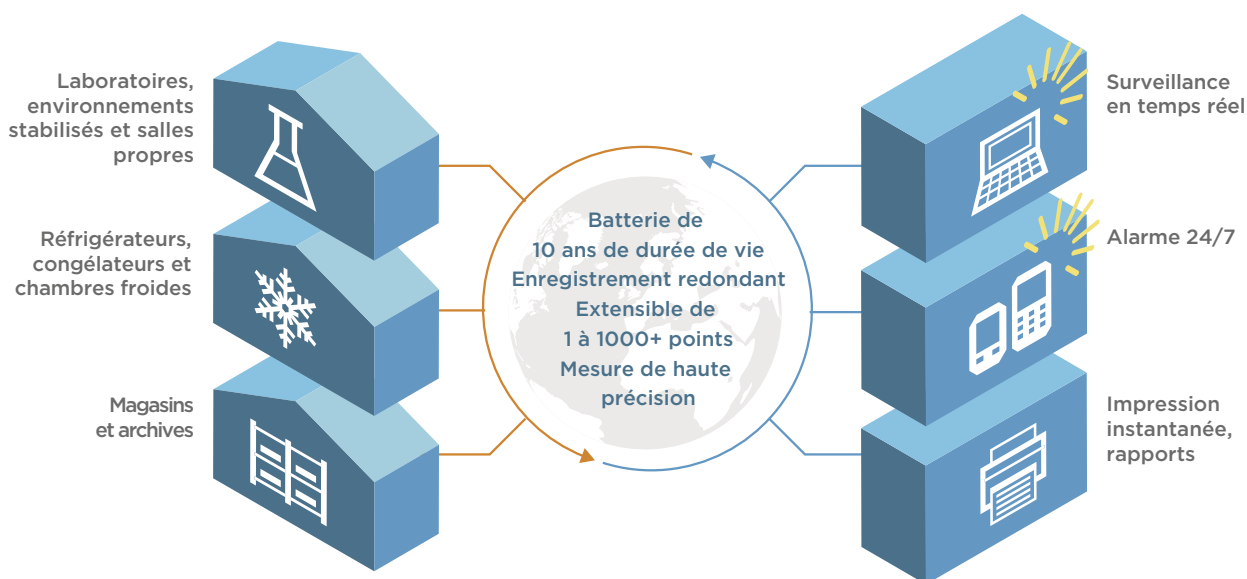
Laboratoires, environnements stabilisés et salles propres

Réfrigérateurs, congélateurs et chambres froides

Magasins et archives

Batterie de 10 ans de durée de vie
Enregistrement redondant
Extensible de 1 à 1000+ points
Mesure de haute précision

Surveillance en temps réel

Alarme 24/7

Impression instantanée, rapports